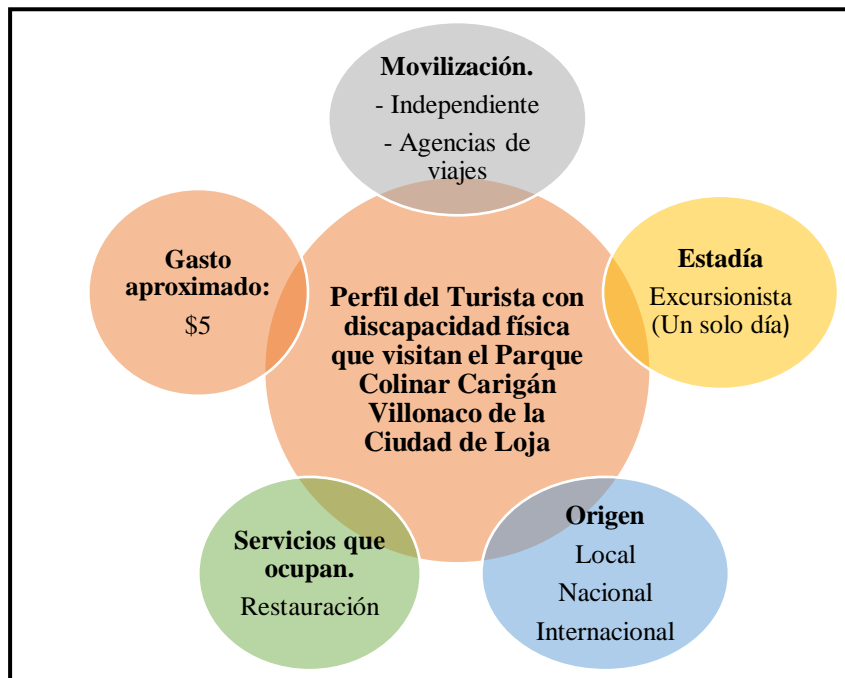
Movilización.
- Independiente
- Agencias de viajes

Gasto aproximado:
$5

Perfil del Turista con discapacidad física que visitan el Parque Colinar Carigán Villonaco de la Ciudad de Loja

Estadía
Excursionista
(Un solo día)

Servicios que ocupan.
Restauración

Origen
Local
Nacional
Internacional